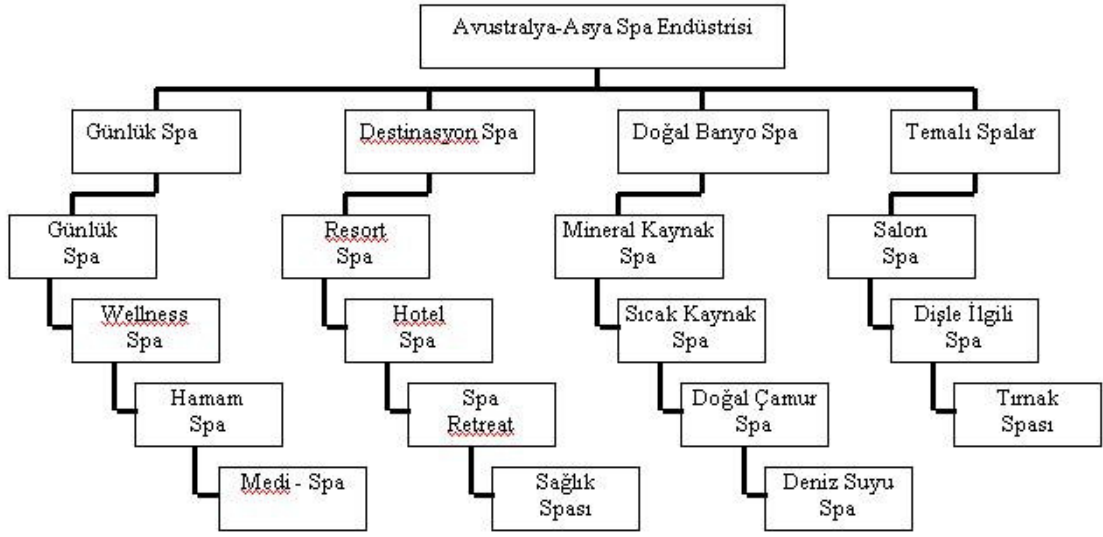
Avustralya-Asya Spa Endüstrisi

Günlük Spa

Günlük Spa

Wellness Spa

Hamam Spa

Medi - Spa

Destinasyon Spa

Resort Spa

Hotel Spa

Spa Retreat

Sağlık Spası

Doğal Banyo Spa

Mineral Kaynak Spa

Sıcak Kaynak Spa

Doğal Çamur Spa

Deniz Suyu Spa

Temalı Spalar

Salon Spa

Dişle İlgili Spa

Tırnak Spası